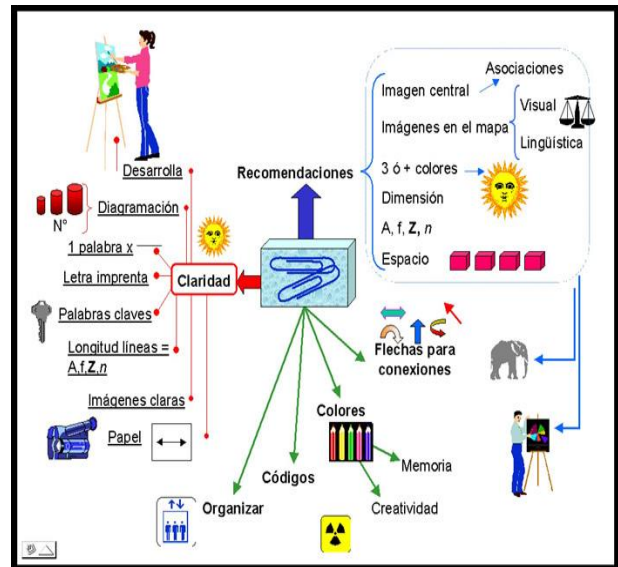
Recomendaciones

Imagen central
Asociaciones
Imágenes en el mapa
Visual
Lingüística
3 ó + colores
Dimensión
A, f, **Z**, *n*
Espacio

Desarrolla
N°
Diagramación
1 palabra x
Letra imprenta
Claridad
Palabras claves
Longitud líneas = A,f,**Z**,*n*
Imágenes claras
Papel

Flechas para conexiones
Colores
Memoria
Códigos
Creatividad
Organizar